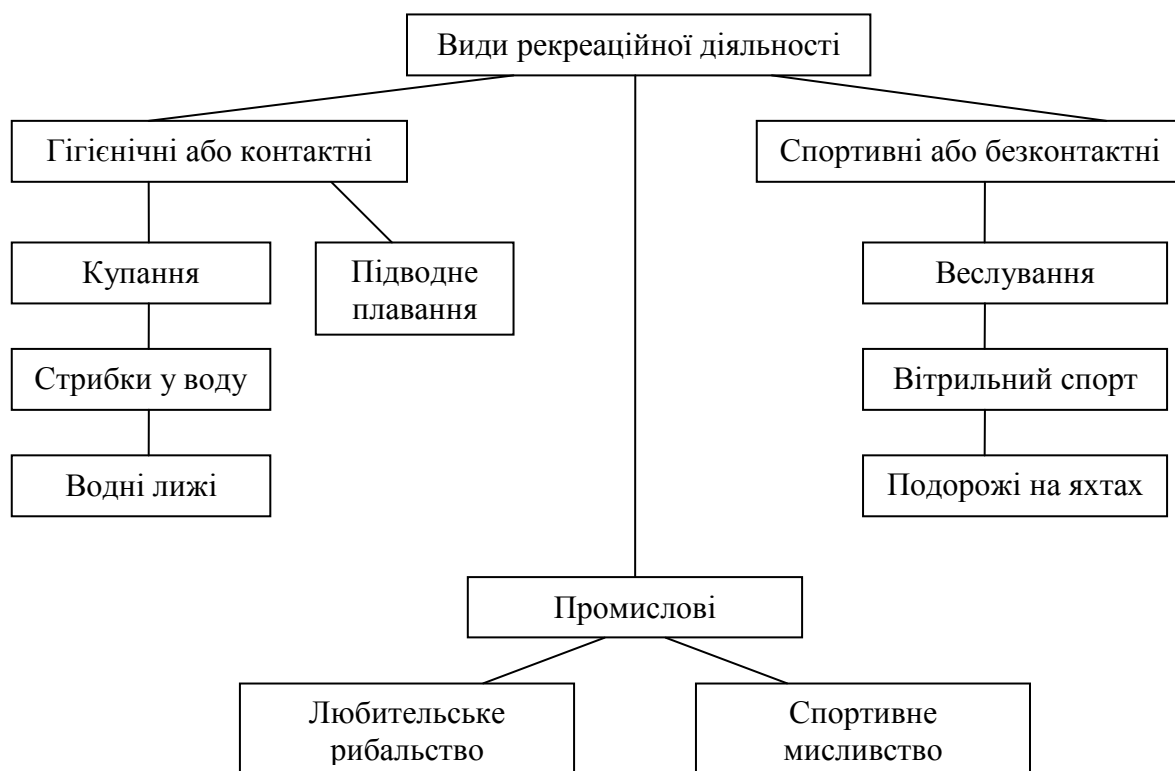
Види рекреаційної діяльності

Гігієнічні або контактні

Спортивні або безконтактні

Купання

Підводне плавання

Стрибки у воду

Водні лижі

Веслування

Вітрильний спорт

Подорожі на яхтах

Промислові

Любительське рибальство

Спортивне мисливство